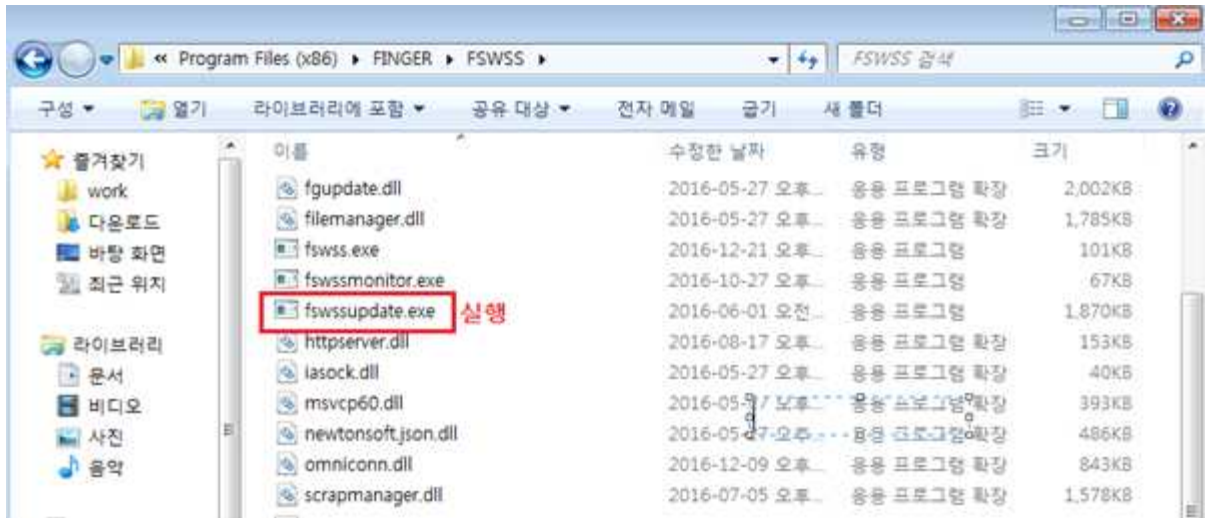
« Program Files (x86) ▸ FINGER ▸ FSWSS ▸

FSWSS 검색

구성 ▾ 열기 라이브러리에 포함 ▾ 공유 대상 ▾ 전자 메일 굽기 새 폴더

즐겨찾기
work
다운로드
바탕 화면
최근 위치

라이브러리
문서
비디오
사진
음악

| 이름 | 수정한 날짜 | 유형 | 크기 |
|---|---|---|---|
| fgupdate.dll | 2016-05-27 오후... | 응용 프로그램 확장 | 2,002KB |
| filemanager.dll | 2016-05-27 오후... | 응용 프로그램 확장 | 1,785KB |
| fswss.exe | 2016-12-21 오후... | 응용 프로그램 | 101KB |
| fswssmonitor.exe | 2016-10-27 오후... | 응용 프로그램 | 67KB |
| fswssupdate.exe | 2016-06-01 오전... | 응용 프로그램 | 1,870KB |
| httpserver.dll | 2016-08-17 오후... | 응용 프로그램 확장 | 153KB |
| iasock.dll | 2016-05-27 오후... | 응용 프로그램 확장 | 40KB |
| msvcp60.dll | 2016-05-27 오후... | 응용 프로그램 확장 | 393KB |
| newtonsoft.json.dll | 2016-05-27 오후... | 응용 프로그램 확장 | 486KB |
| omniconn.dll | 2016-12-09 오후... | 응용 프로그램 확장 | 843KB |
| scrapmanager.dll | 2016-07-05 오후... | 응용 프로그램 확장 | 1,578KB |

실행